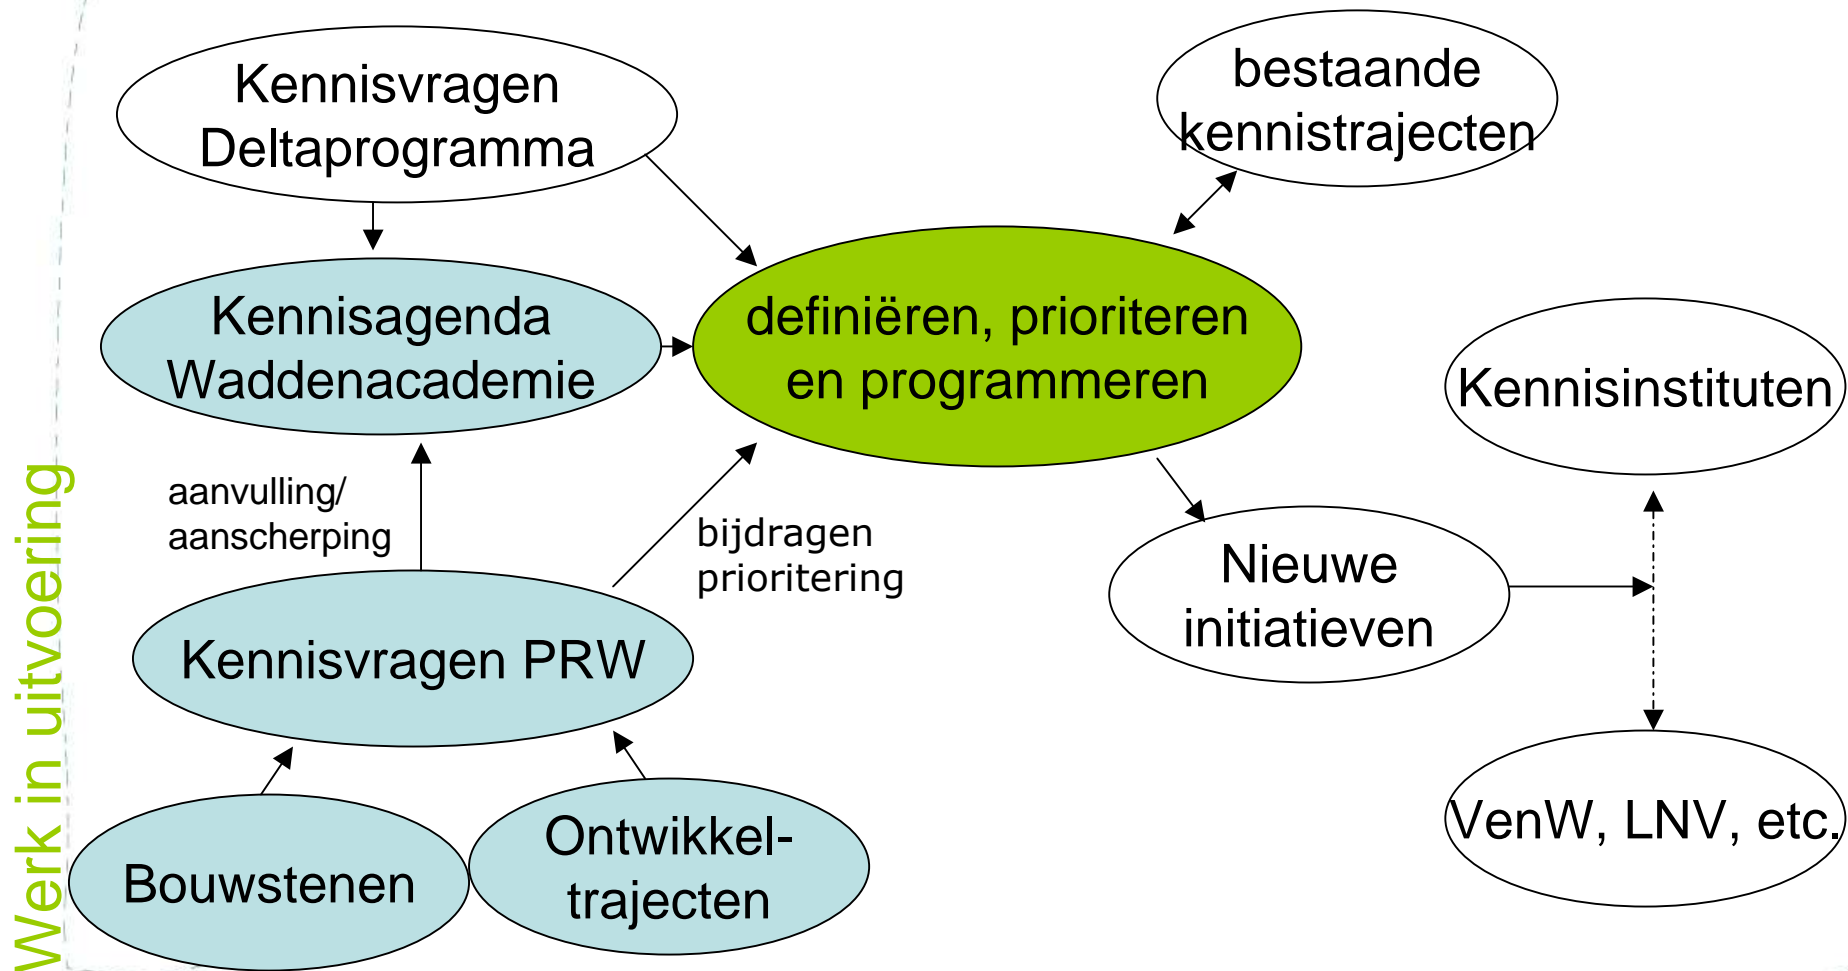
Kennisvragen Deltaprogramma

bestaande kennistrajecten

Kennisagenda Waddenacademie

definiëren, prioriteren en programmeren

Kennisinstituten

aanvulling/ aanscherping

bijdragen prioritering

Nieuwe initiatieven

Kennisvragen PRW

VenW, LNV, etc.

Bouwstenen

Ontwikkel-trajecten

Werk in uitvoering